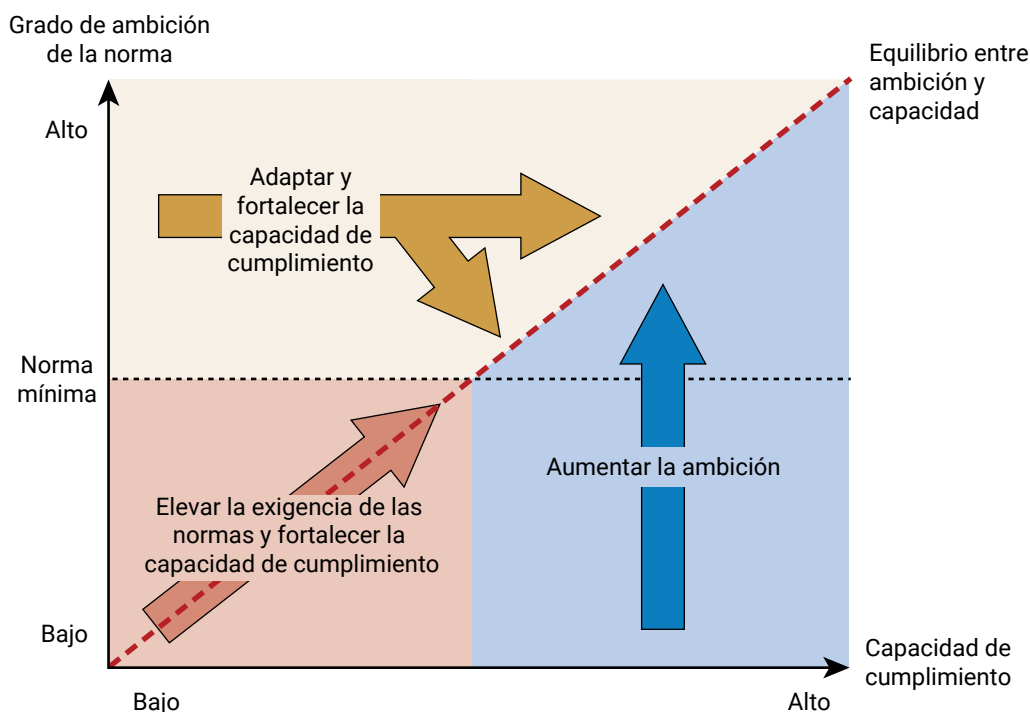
Grado de ambición de la norma

Equilibrio entre ambición y capacidad

Alto

Adaptar y fortalecer la capacidad de cumplimiento

Norma mínima

Aumentar la ambición

Elevar la exigencia de las normas y fortalecer la capacidad de cumplimiento

Bajo

Capacidad de cumplimiento

Bajo

Alto